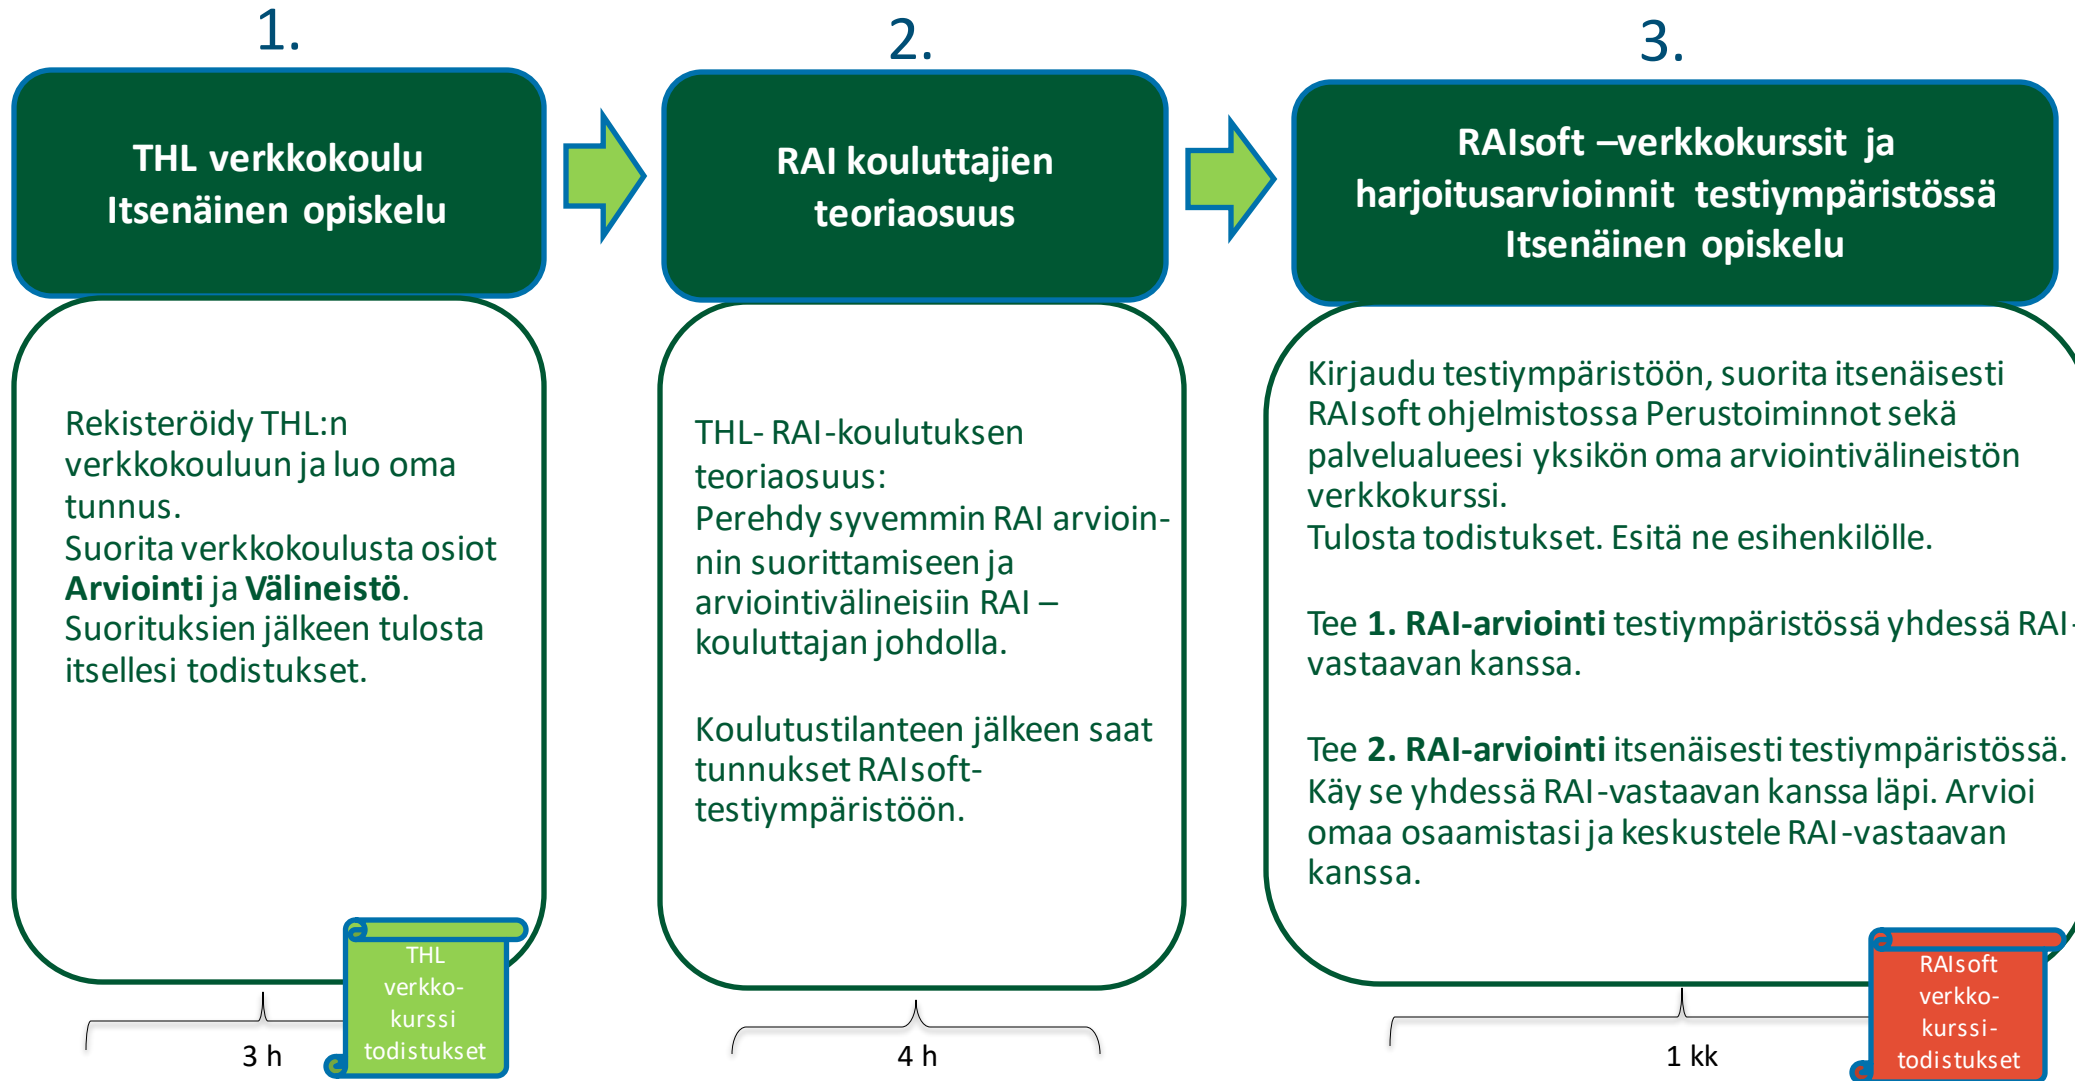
1.

THL verkkokoulu
Itsenäinen opiskelu

Rekisteröidy THL:n verkkokouluun ja luo oma tunnus.
Suorita verkkokoulusta osiot **Arviointi** ja **Välineistö**.
Suoritusten jälkeen tulosta itsellesi todistukset.

THL verkko-kurssi todistukset

3 h

2.

RAI kouluttajien teoriaosuus

THL- RAI-koulutuksen teoriaosuus:
Perehdy syvemmin RAI arvioinnin suorittamiseen ja arviointivälineisiin RAI –kouluttajan johdolla.

Koulutustilanteen jälkeen saat tunnukset RAIsoft-testiympäristöön.

4 h

3.

RAIsoft –verkkokurssit ja harjoitusarvioinnit testiympäristössä
Itsenäinen opiskelu

Kirjaudu testiympäristöön, suorita itsenäisesti RAIsoft ohjelmistossa Perustoiminnot sekä palvelualueesi yksikön oma arviointivälineistön verkkokurssi.
Tulosta todistukset. Esitä ne esihenkilölle.

Tee **1. RAI-arviointi** testiympäristössä yhdessä RAI-vastaavan kanssa.

Tee **2. RAI-arviointi** itsenäisesti testiympäristössä. Käy se yhdessä RAI-vastaavan kanssa läpi. Arvioi omaa osaamistasi ja keskustele RAI-vastaavan kanssa.

RAIsoft verkko-kurssi-todistukset

1 kk